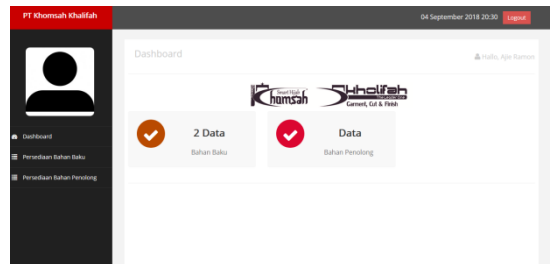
PT Khomsah Khalifah

04 September 2018 20:30 Logout

Dashboard

Persediaan Bahan Baku

Persediaan Bahan Penolong

Dashboard

Hallo, Aje Ramon

Smart Hijab Khomsah

Khalifah Garment, Cut & Finish

2 Data

Bahan Baku

Data

Bahan Penolong